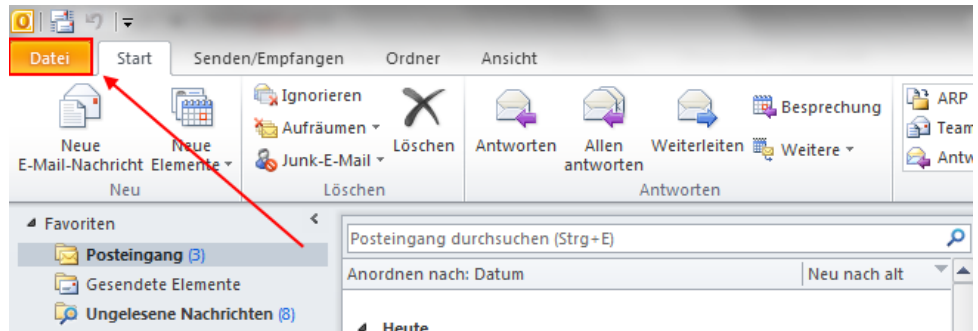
Datei
Start
Senden/Empfangen
Ordner
Ansicht

Neue E-Mail-Nachricht
Neue Elemente
Neu

Ignorieren
Aufräumen
Junk-E-Mail
Löschen
Löschen

Antworten
Allen antworten
Weiterleiten
Besprechung
Weitere
Antworten

ARP
Team
Antw

Favoriten
Posteingang (3)
Gesendete Elemente
Ungelesene Nachrichten (8)

Posteingang durchsuchen (Strg+E)
Anordnen nach: Datum
Neu nach alt
Heute